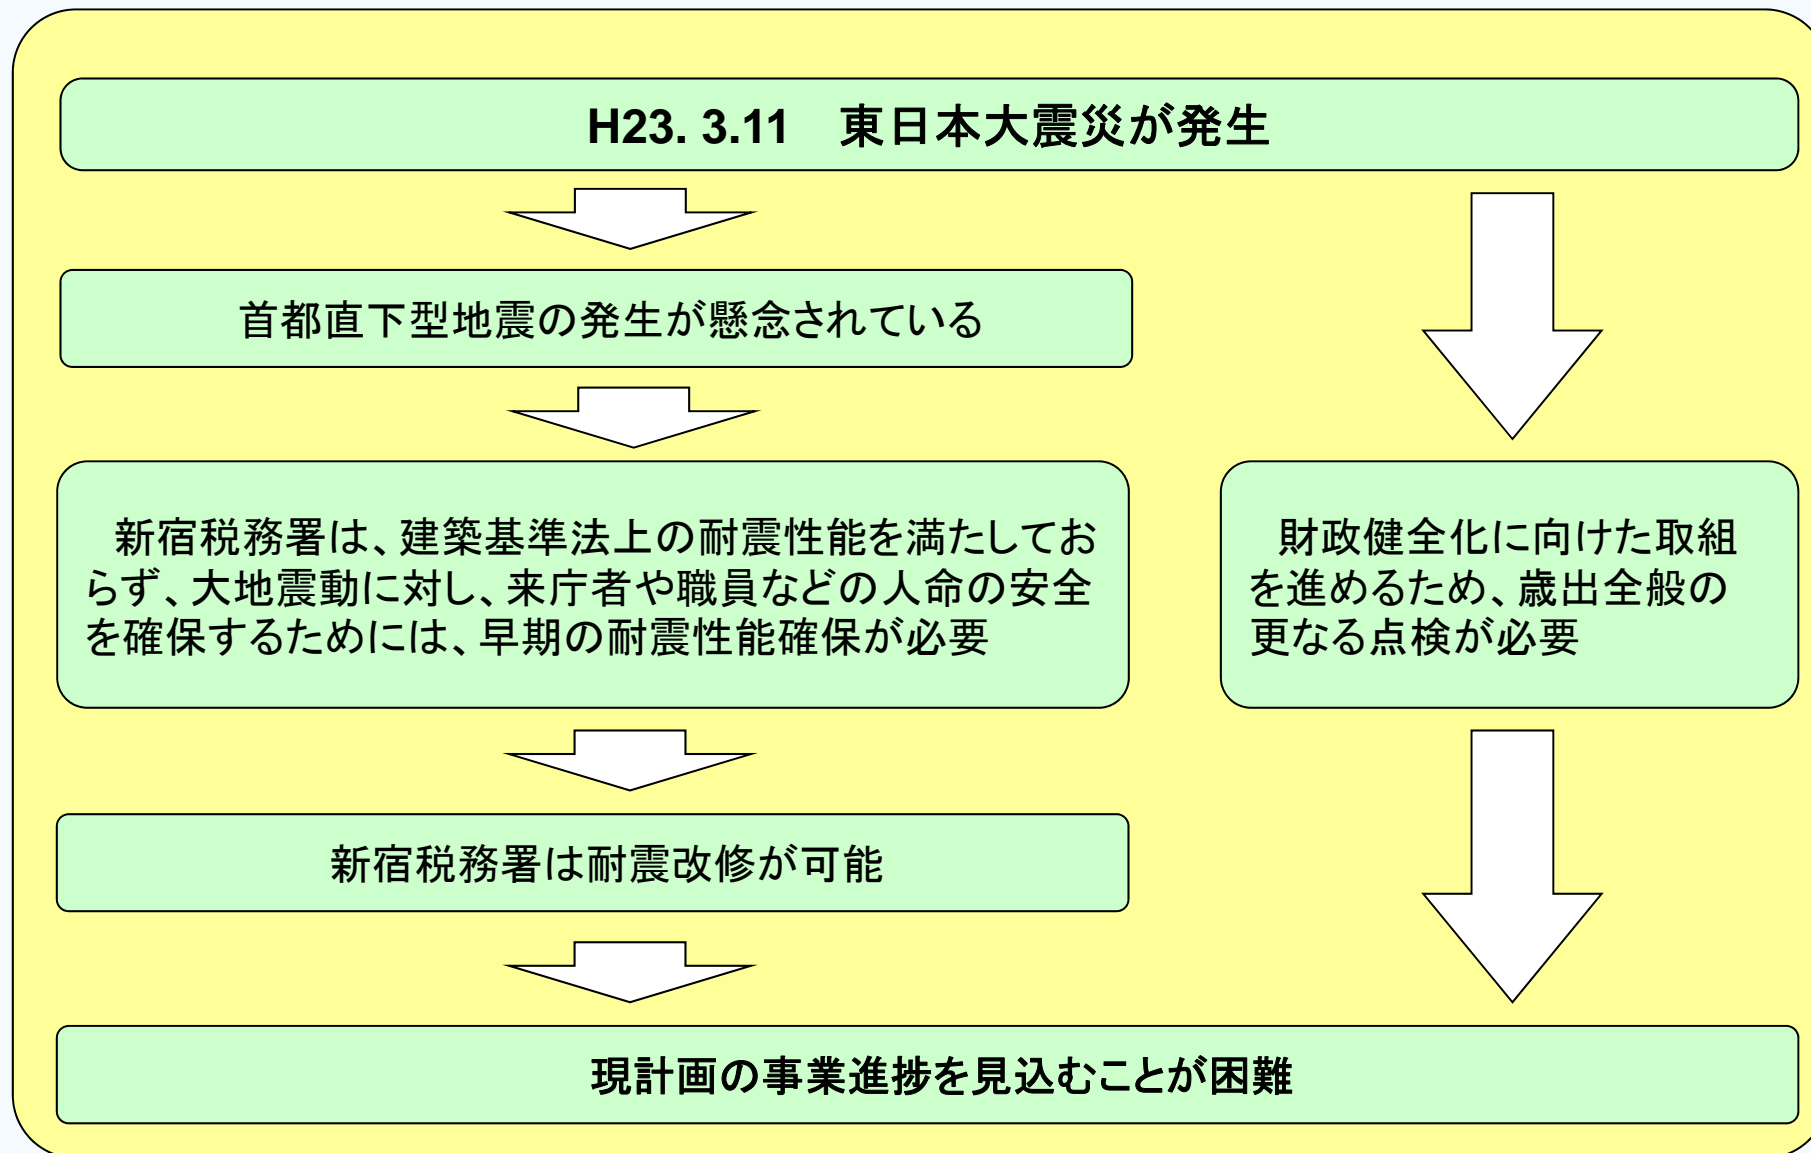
H23. 3.11　東日本大震災が発生

首都直下型地震の発生が懸念されている

新宿税務署は、建築基準法上の耐震性能を満たしておらず、大地震動に対し、来庁者や職員などの人命の安全を確保するためには、早期の耐震性能確保が必要

財政健全化に向けた取組を進めるため、歳出全般の更なる点検が必要

新宿税務署は耐震改修が可能

現計画の事業進捗を見込むことが困難